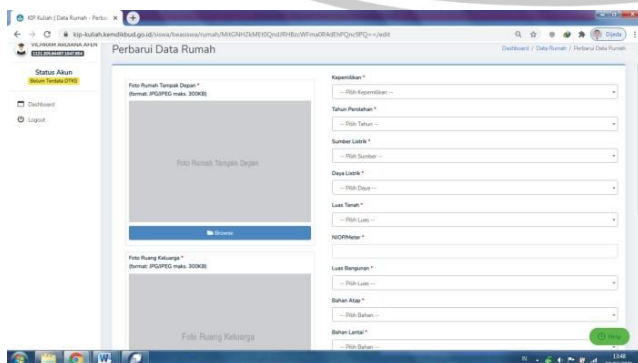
KIP Kuliah | Data Rumah - Perbar ×

kip-kuliah.kemdikbud.go.id/siswa/beasiswa/rumah/MjtGNHZkMEt0QnpRHBzWFma0R4dEhPQnc9PQ==/edit

Dijeda

VILMIRAH ANDANA AFEN
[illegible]

Status Akun
Belum Terdata DTKS

Dashboard

Logout

Perbarui Data Rumah

Dashboard / Data Rumah / Perbarui Data Rumah

Foto Rumah Tampak Depan *
(format: JPG/JPEG maks. 300KB)

Foto Rumah Tampak Depan

Browse

Foto Ruang Keluarga *
(format: JPG/JPEG maks. 300KB)

Foto Ruang Keluarga

Kepemilikan *
-- Pilih Kepemilikan --

Tahun Perolehan *
-- Pilih Tahun --

Sumber Listrik *
-- Pilih Sumber --

Daya Listrik *
-- Pilih Daya --

Luas Tanah *
-- Pilih Luas --

NJOP/Meter *

Luas Bangunan *
-- Pilih Luas --

Bahan Atap *
-- Pilih Bahan --

Bahan Lantai *
-- Pilih Bahan --

Help

13:48